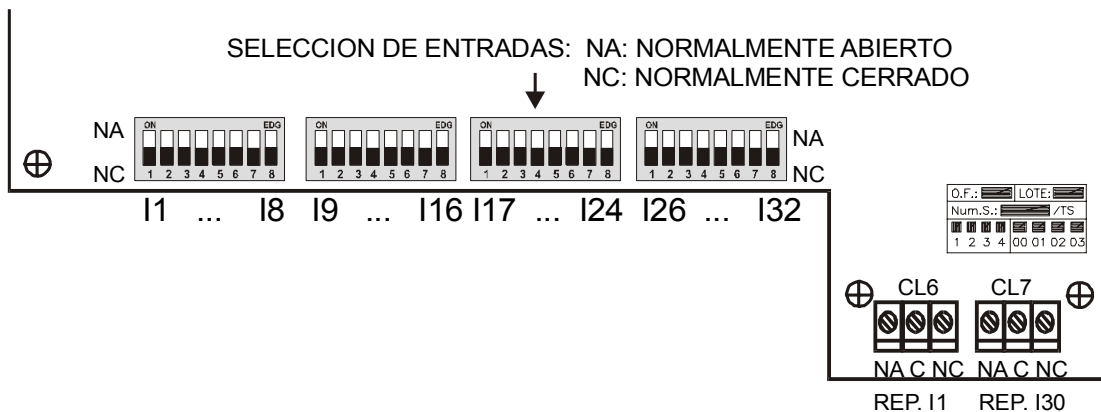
SELECCION DE ENTRADAS: NA: NORMALMENTE ABIERTO
NC: NORMALMENTE CERRADO

NA
NC

ON EDG
1 2 3 4 5 6 7 8

ON EDG
1 2 3 4 5 6 7 8

ON EDG
1 2 3 4 5 6 7 8

ON EDG
1 2 3 4 5 6 7 8

NA
NC

I1 ... I8 I9 ... I16 I17 ... I24 I26 ... I32

O.F.: LOTE:
Num.S.: /TS
1 2 3 4 00 01 02 03

CL6 CL7

NA C NC NA C NC

REP. I1 REP. I30